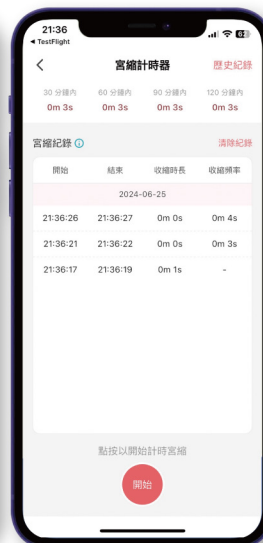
21:36
◂ TestFlight
62

<
宮縮計時器
歷史紀錄

30 分鐘內
0m 3s
60 分鐘內
0m 3s
90 分鐘內
0m 3s
120 分鐘內
0m 3s

宮縮紀錄 ⓘ
清除紀錄

| 開始 | 結束 | 收縮時長 | 收縮頻率 |
|---|---|---|---|
| 2024-06-25 | | | |
| 21:36:26 | 21:36:27 | 0m 0s | 0m 4s |
| 21:36:21 | 21:36:22 | 0m 0s | 0m 3s |
| 21:36:17 | 21:36:19 | 0m 1s | - |

點按以開始計時宮縮

開始